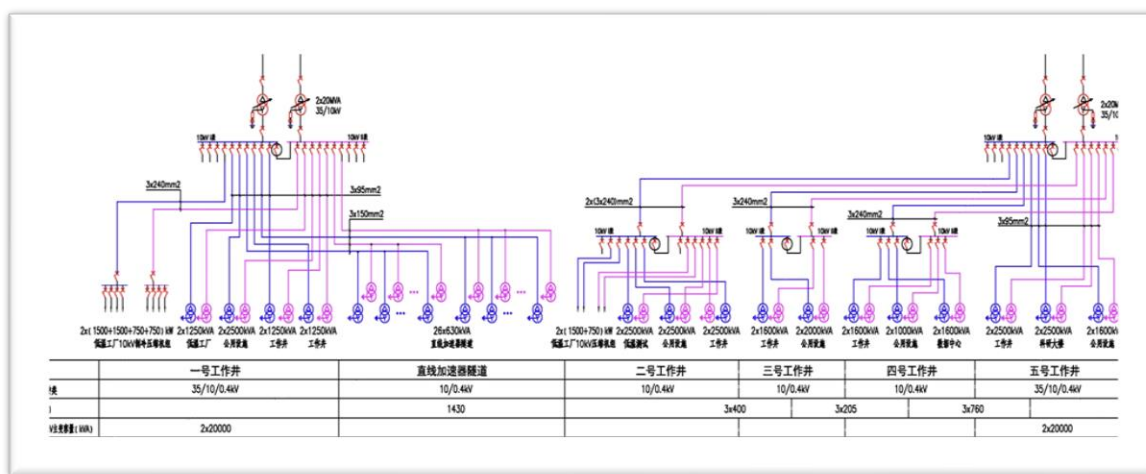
2x20MVA
35/10kV

10kV I段
10kV II段

3x240mm2
3x95mm2
3x150mm2

2x( 1500+1500+750+750 ) kW
低温工厂10kV制冷压缩机组
2x1250kVA
低温工厂
2x2500kVA
公用设施
2x1250kVA
工作井
2x1250kVA
工作井
26x630kVA
直线加速器隧道

2x(3x240)mm2
3x240mm2
3x240mm2
3x95mm2

10kV I段
10kV II段

2x( 1500+750 ) kW
低温工厂10kV压缩机组
2x2500kVA
低温测试
2x2500kVA
公用设施
2x2500kVA
工作井
2x1600kVA
工作井
2x2000kVA
公用设施
2x1600kVA
工作井
2x1000kVA
公用设施
2x1600kVA
数据中心
2x2500kVA
工作井
2x2500kVA
科研大楼
2x1600kVA
公用设施

2x20MVA
35/10

| 块 | 一号工作井 | 直线加速器隧道 | 二号工作井 | 三号工作井 | 四号工作井 | 五号工作井 |
|---|---|---|---|---|---|---|
| 块 | 35/10/0.4kV | 10/0.4kV | 10/0.4kV | 10/0.4kV | 10/0.4kV | 35/10/0.4kV |
| ) | | 1430 | 3x400 | 3x205 | 3x760 | |
| V主变容量 ( kVA ) | 2x20000 | | | | | 2x20000 |